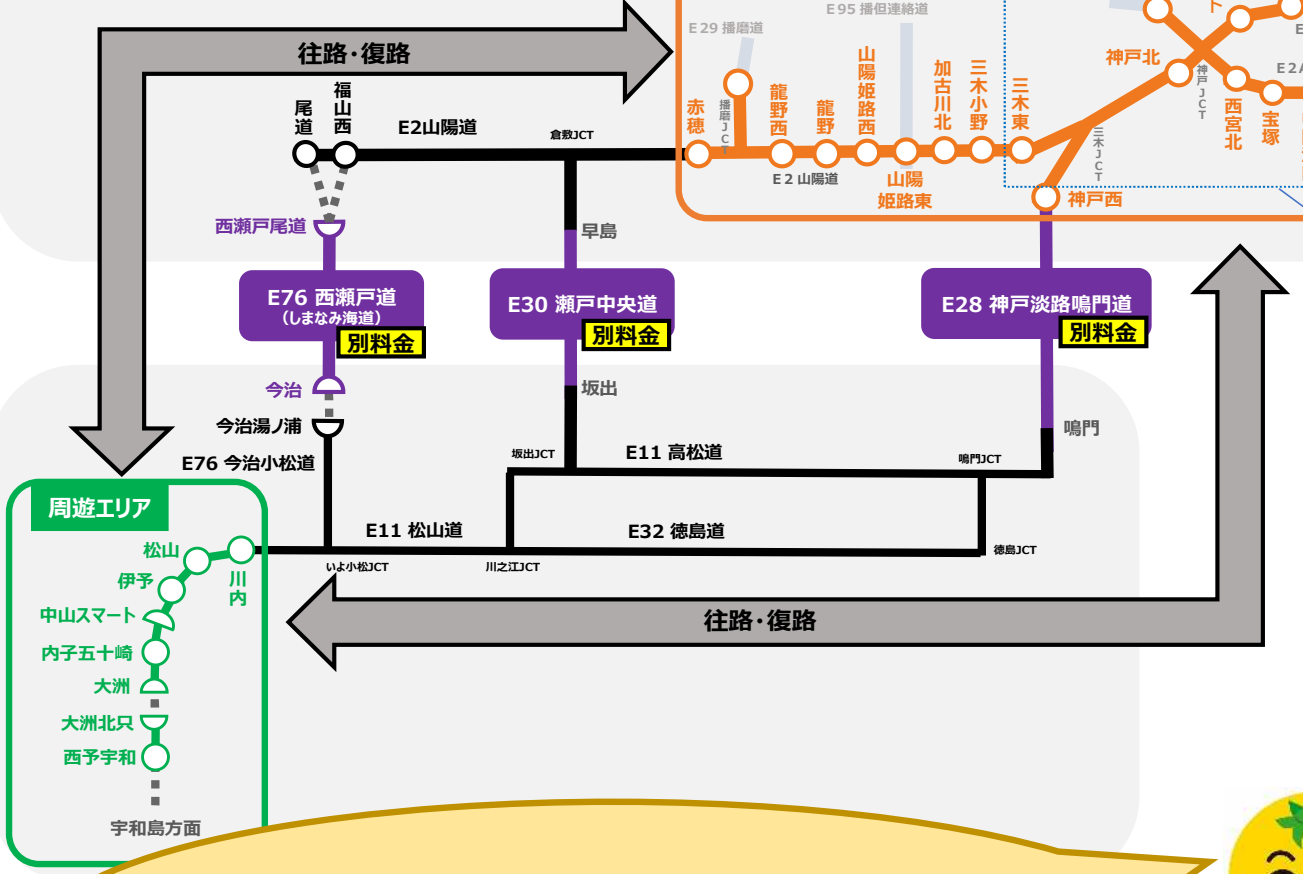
往路・復路

E29 播磨道
E95 播但連絡道

尾道
福山西
E2山陽道
倉敷JCT

赤穂
播磨JCT
龍野西
龍野
山陽姫路西
加古川北
三木小野
三木東
E2 山陽道
山陽姫路東
三木JCT
神戸西
神戸北
神戸JCT
西宮北
宝塚
E2A

西瀬戸尾道
E76 西瀬戸道
（しまなみ海道）
別料金

早島
E30 瀬戸中央道
別料金

E28 神戸淡路鳴門道
別料金

今治
今治湯ノ浦
E76 今治小松道

坂出
坂出JCT
E11 高松道
鳴門
鳴門JCT

周遊エリア
松山
川内
伊予
中山スマート
内子五十崎
大洲
大洲北只
西予宇和
宇和島方面

E11 松山道
いよ小松JCT
川之江JCT
E32 徳島道
徳島JCT

往路・復路